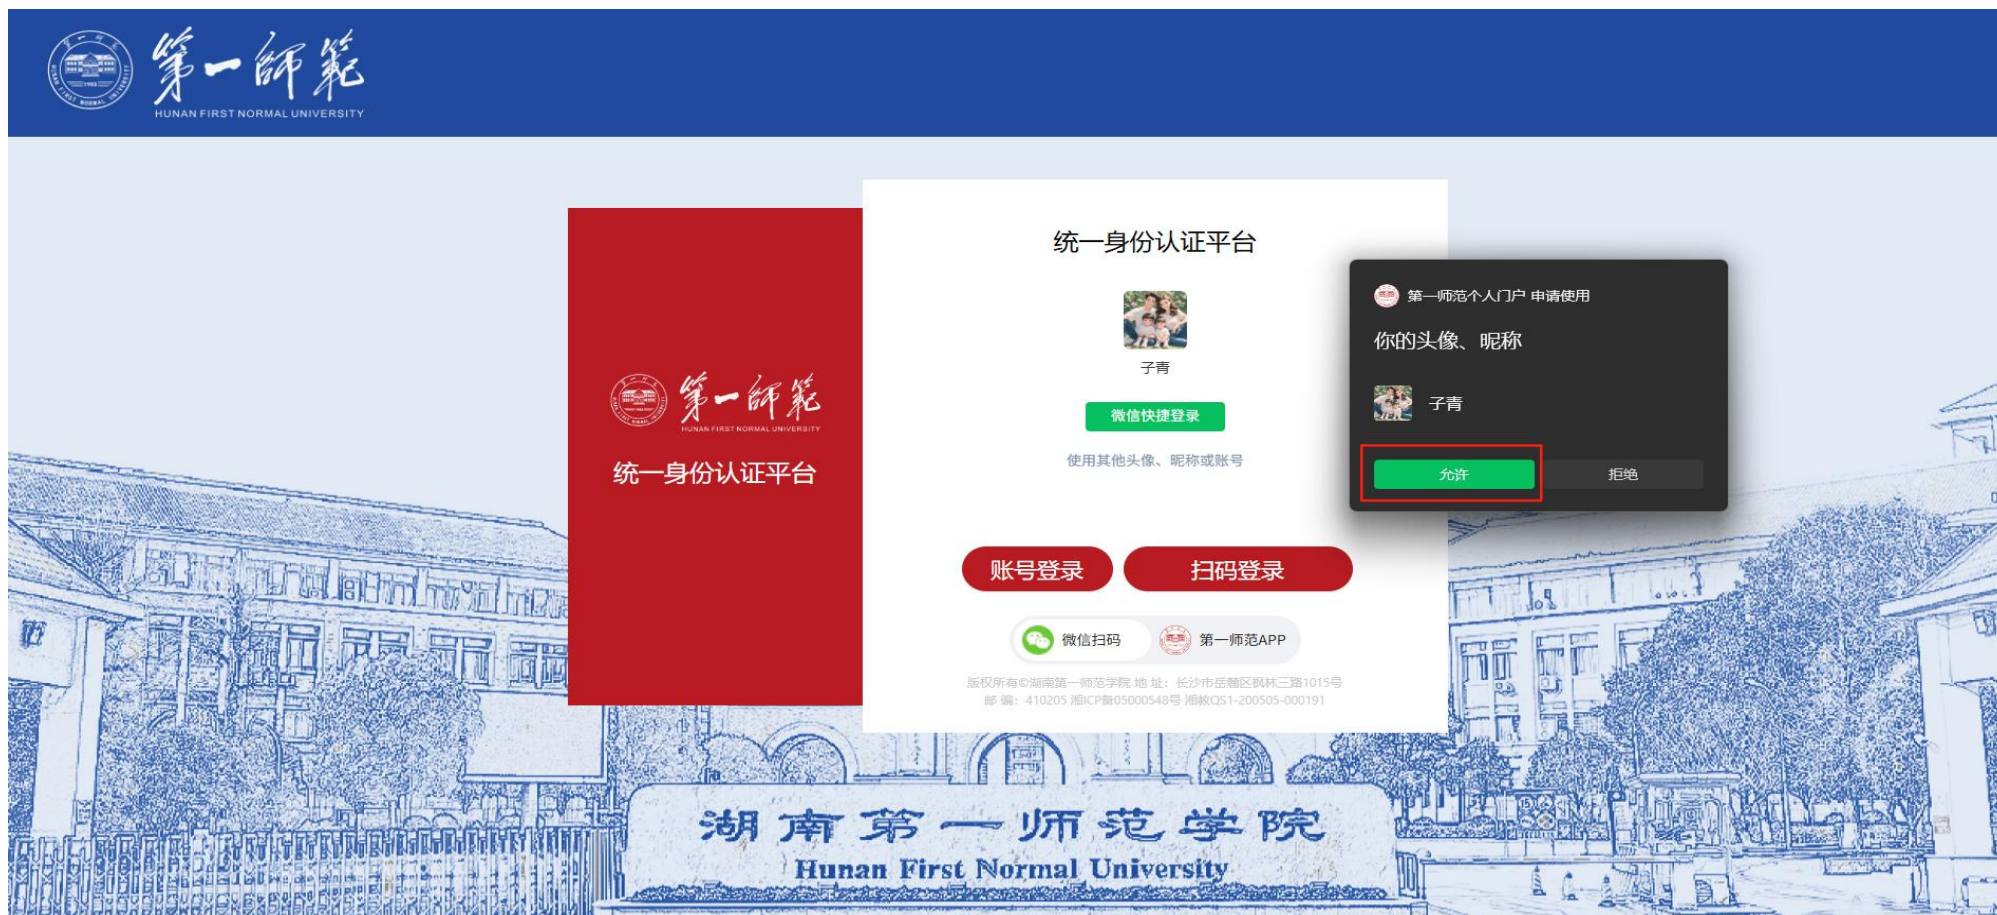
第一師範
HUNAN FIRST NORMAL UNIVERSITY

第一師範
HUNAN FIRST NORMAL UNIVERSITY
统一身份认证平台

统一身份认证平台

子青

微信快捷登录

使用其他头像、昵称或账号

账号登录 扫码登录

微信扫码 第一师范APP

版权所有©湖南第一师范学院 地 址：长沙市岳麓区枫林三路1015号
邮 编：410205 湘ICP备05000548号 湘教QS1-200505-000191

第一师范个人门户 申请使用

你的头像、昵称

子青

允许 拒绝

湖南第一师范学院
Hunan First Normal University